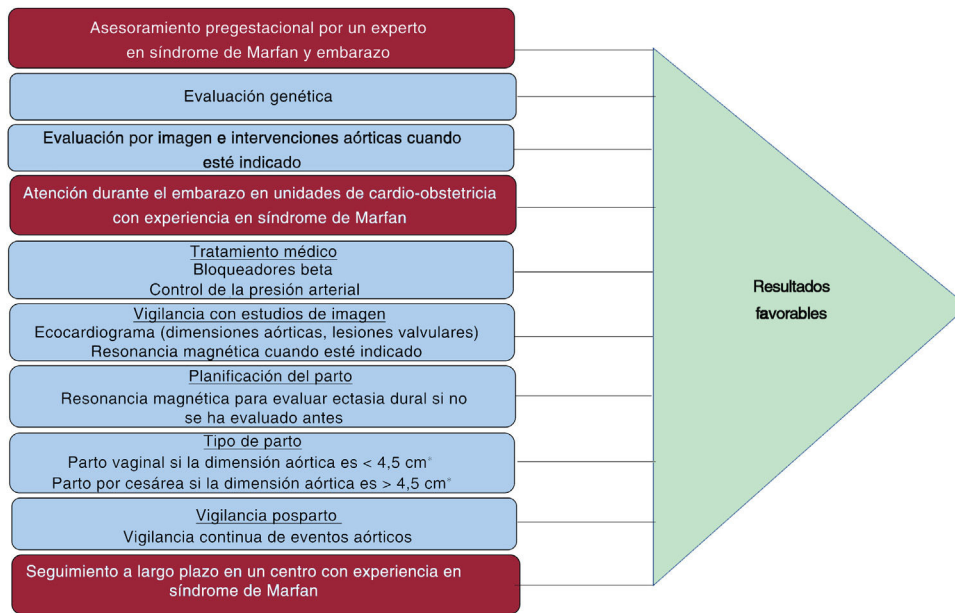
Asesoramiento pregestacional por un experto en síndrome de Marfan y embarazo

Evaluación genética

Evaluación por imagen e intervenciones aórticas cuando esté indicado

Atención durante el embarazo en unidades de cardio-obstetricia con experiencia en síndrome de Marfan

Tratamiento médico
Bloqueadores beta
Control de la presión arterial

Vigilancia con estudios de imagen
Ecocardiograma (dimensiones aórticas, lesiones valvulares)
Resonancia magnética cuando esté indicado

Planificación del parto
Resonancia magnética para evaluar ectasia dural si no se ha evaluado antes

Tipo de parto
Parto vaginal si la dimensión aórtica es < 4,5 cm*
Parto por cesárea si la dimensión aórtica es > 4,5 cm*

Vigilancia posparto
Vigilancia continua de eventos aórticos

Seguimiento a largo plazo en un centro con experiencia en síndrome de Marfan

Resultados favorables